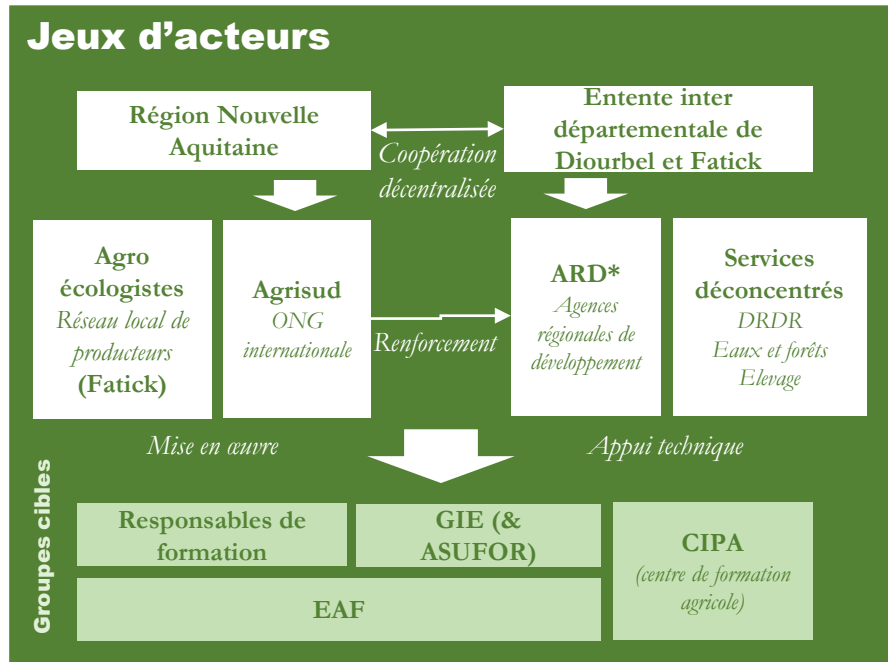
Jeux d'acteurs

Région Nouvelle Aquitaine

Coopération décentralisée

Entente inter départementale de Diourbel et Fatick

Agro écologistes
Réseau local de producteurs
(Fatick)

Agrisud
ONG internationale

Renforcement

ARD*
Agences régionales de développement

Services déconcentrés
DRDR
Eaux et forêts
Elevage

Mise en œuvre

Appui technique

Groupes cibles

Responsables de formation

GIE (& ASUFOR)

CIPA
(centre de formation agricole)

EAF